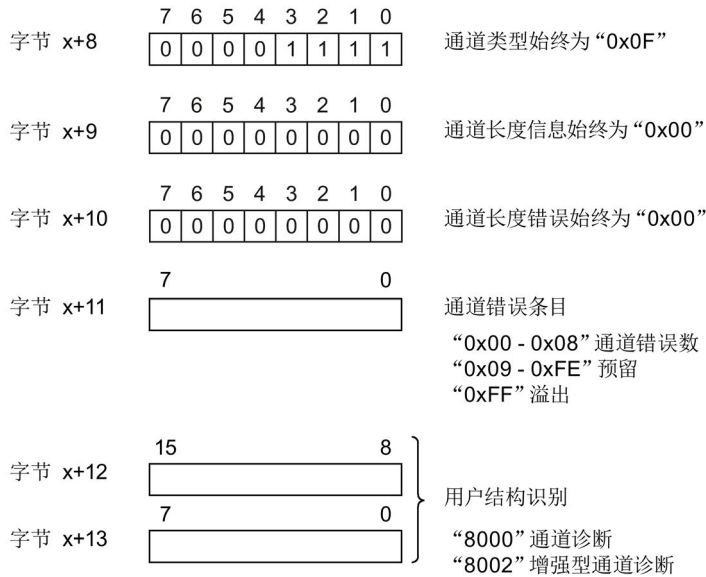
字节 x+8

| 7 | 6 | 5 | 4 | 3 | 2 | 1 | 0 |
|---|---|---|---|---|---|---|---|
| 0 | 0 | 0 | 0 | 1 | 1 | 1 | 1 |

通道类型始终为“0x0F”

字节 x+9

| 7 | 6 | 5 | 4 | 3 | 2 | 1 | 0 |
|---|---|---|---|---|---|---|---|
| 0 | 0 | 0 | 0 | 0 | 0 | 0 | 0 |

通道长度信息始终为“0x00”

字节 x+10

| 7 | 6 | 5 | 4 | 3 | 2 | 1 | 0 |
|---|---|---|---|---|---|---|---|
| 0 | 0 | 0 | 0 | 0 | 0 | 0 | 0 |

通道长度错误始终为“0x00”

字节 x+11
7 0

通道错误条目
“0x00 - 0x08”通道错误数
“0x09 - 0xFE”预留
“0xFF”溢出

字节 x+12
15 8

字节 x+13
7 0

用户结构识别
“8000”通道诊断
“8002”增强型通道诊断